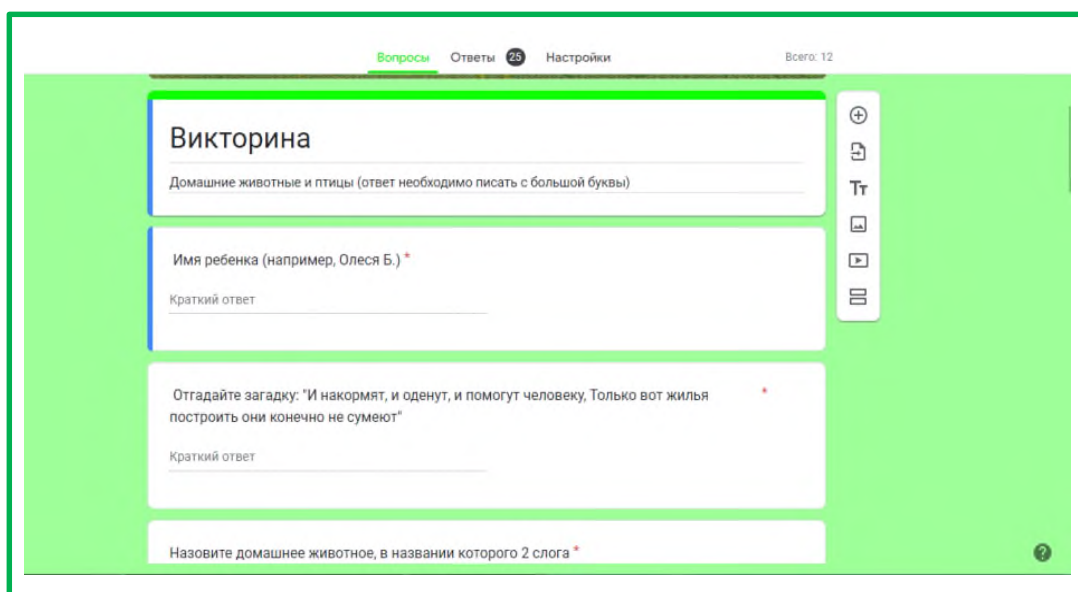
Вопросы Ответы 25 Настройки

Всего: 12

Викторина

Домашние животные и птицы (ответ необходимо писать с большой буквы)

Имя ребенка (например, Олеся Б.) *

Краткий ответ

Отгадайте загадку: "И накормят, и оденут, и помогут человеку, Только вот жилья построить они конечно не сумеют" *

Краткий ответ

Назовите домашнее животное, в названии которого 2 слога *